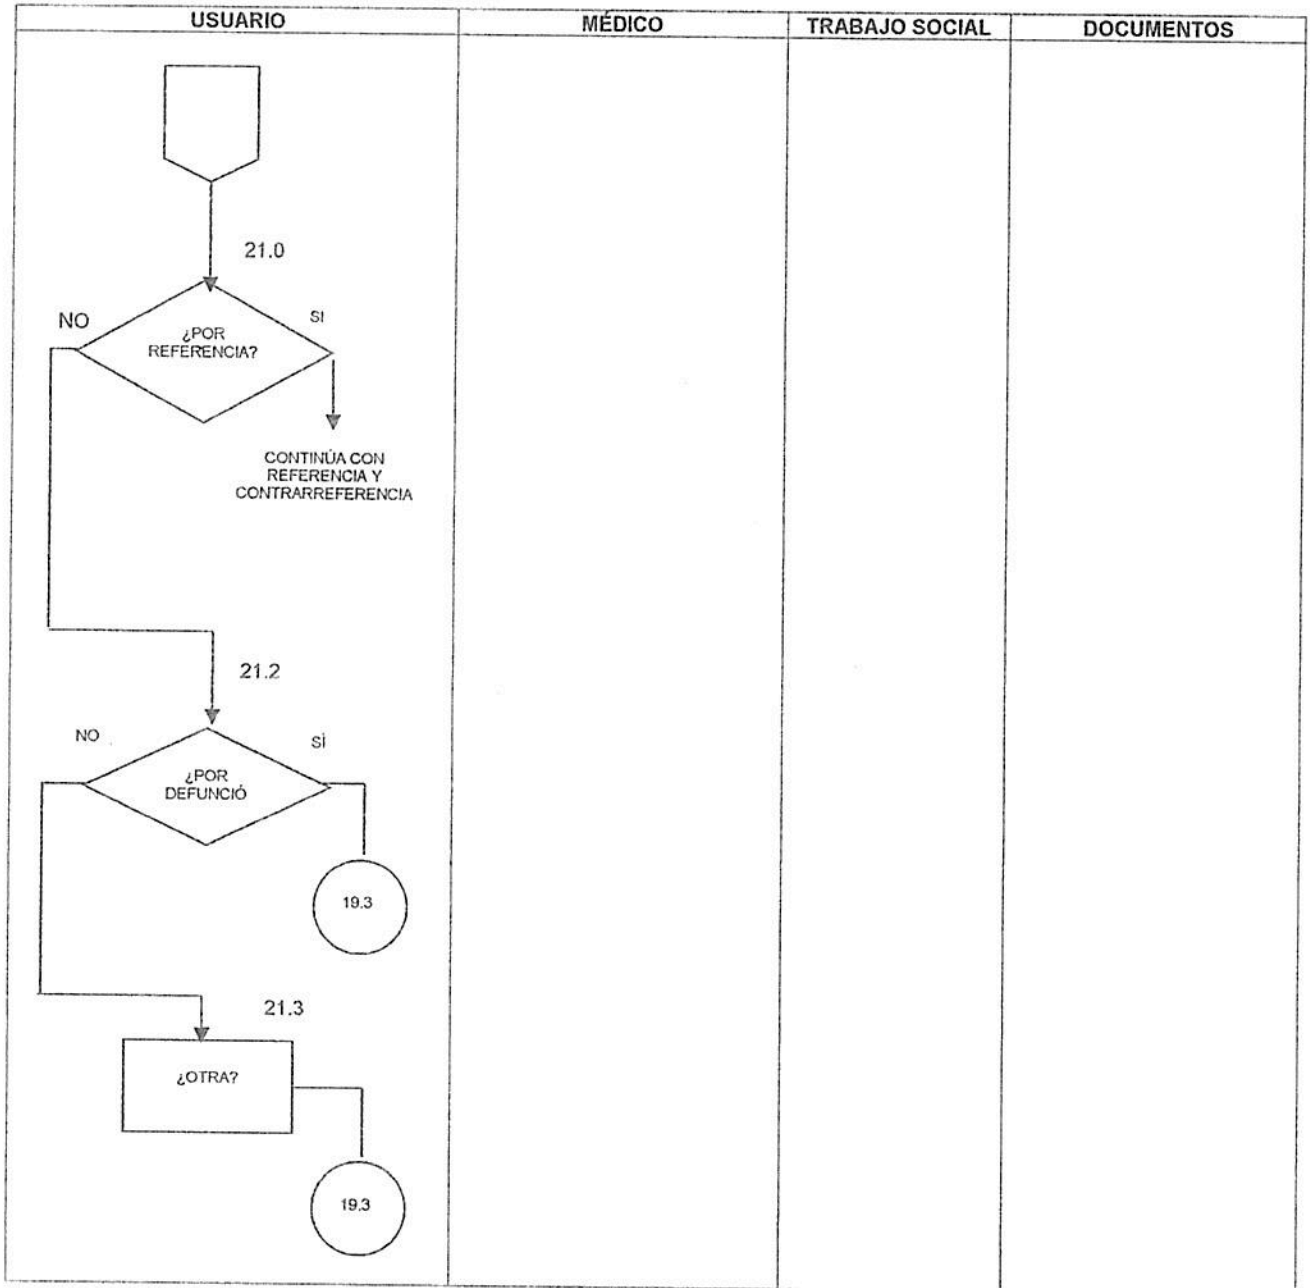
| USUARIO | MÉDICO | TRABAJO SOCIAL | DOCUMENTOS |
|---|---|---|---|

21.0

NO

¿POR REFERENCIA?

SI

CONTINÚA CON REFERENCIA Y CONTRARREFERENCIA

21.2

NO

¿POR DEFUNCIÓ

SÍ

19.3

21.3

¿OTRA?

19.3